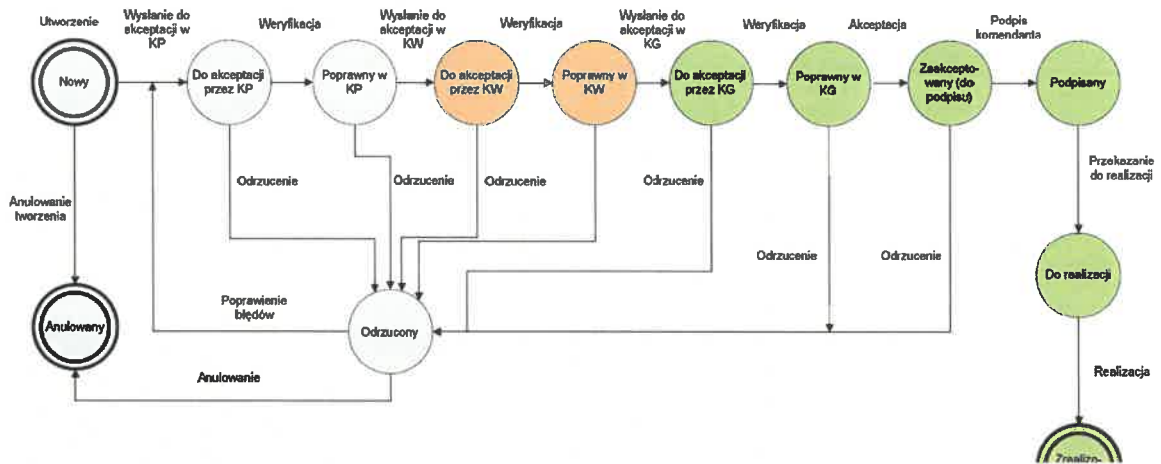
Utworzenie

Wysłanie do akceptacji w KP

Weryfikacja

Wysłanie do akceptacji w KW

Weryfikacja

Wysłanie do akceptacji w KG

Weryfikacja

Akceptacja

Podpis komendanta

Nowy

Do akceptacji przez KP

Poprawny w KP

Do akceptacji przez KW

Poprawny w KW

Do akceptacji przez KG

Poprawny w KG

Zaakceptowany (do podpisu)

Podpisany

Anulowanie tworzenia

Odrzucenie

Odrzucenie

Odrzucenie

Odrzucenie

Przekazanie do realizacji

Odrzucenie

Odrzucenie

Do realizacji

Anulowany

Poprawienie błędów

Odrzucony

Anulowanie

Realizacja

Zrealizo-